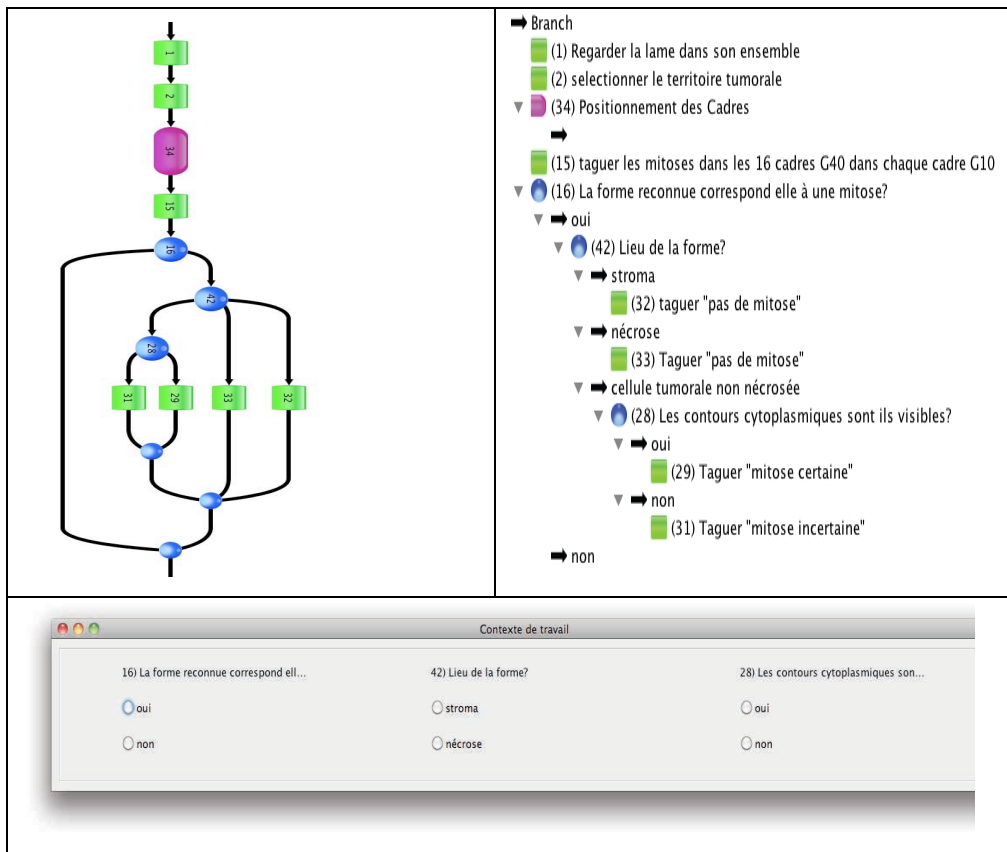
1
2
34
15
16
42
28
31
29
33
32

Branch
(1) Regarder la lame dans son ensemble
(2) selectionner le territoire tumorale
(34) Positionnement des Cadres
(15) taguer les mitoses dans les 16 cadres G40 dans chaque cadre G10
(16) La forme reconnue correspond elle à une mitose?
oui
(42) Lieu de la forme?
stroma
(32) taguer "pas de mitose"
nécrose
(33) Taguer "pas de mitose"
cellule tumorale non nécrosée
(28) Les contours cytoplasmiques sont ils visibles?
oui
(29) Taguer "mitose certaine"
non
(31) Taguer "mitose incertaine"
non

Contexte de travail

16) La forme reconnue correspond ell...
oui
non

42) Lieu de la forme?
stroma
nécrose

28) Les contours cytoplasmiques son...
oui
non